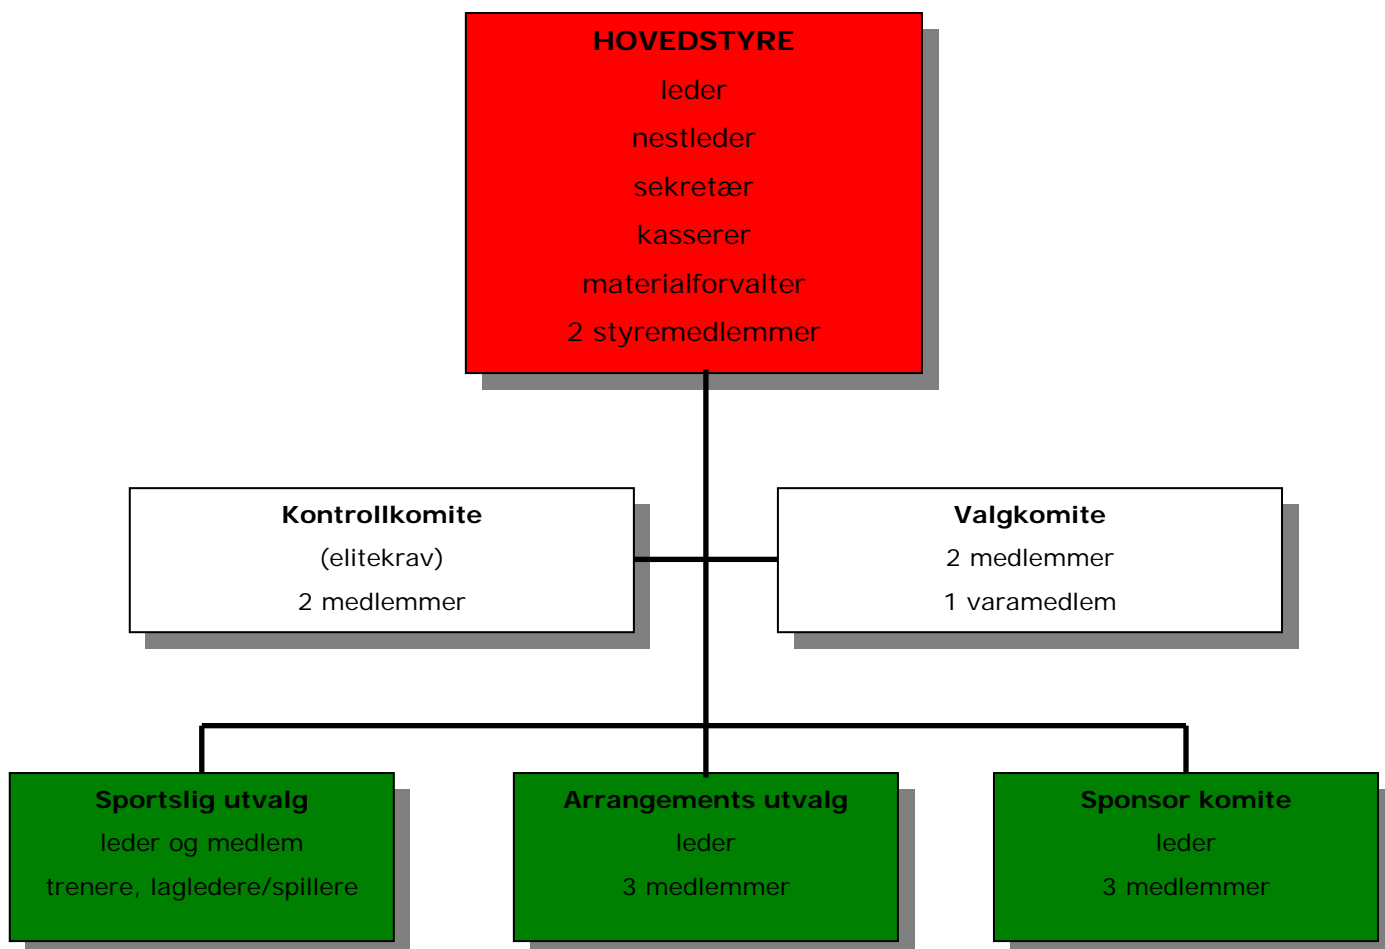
HOVEDSTYRE
leder
nestleder
sekretær
kasserer
materialforvalter
2 styremedlemmer

Kontrollkomite
(elitekrav)
2 medlemmer

Valgkomite
2 medlemmer
1 varamedlem

Sportslig utvalg
leder og medlem
trenere, lagledere/spillere

Arrangements utvalg
leder
3 medlemmer

Sponsor komite
leder
3 medlemmer